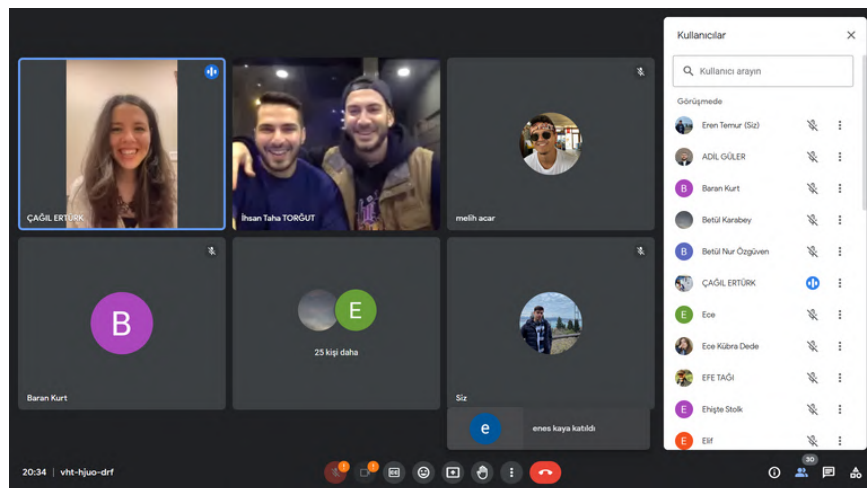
ÇAĞIL ERTÜRK

İhsan Taha TORĞUT

melih acar

B

Baran Kurt

E

25 kişi daha

Siz

e

enes kaya katıldı

Kullanıcılar

Kullanıcı arayın

Görüşmede

Eren Temur (Siz)

ADİL GÜLER

B

Baran Kurt

Betül Karabey

B

Betül Nur Özgüven

ÇAĞIL ERTÜRK

E

Ece

Ece Kübra Dede

EFE TAĞI

E

Ehişte Stolk

E

Elif

20:34 | vht-hjuo-drf

30